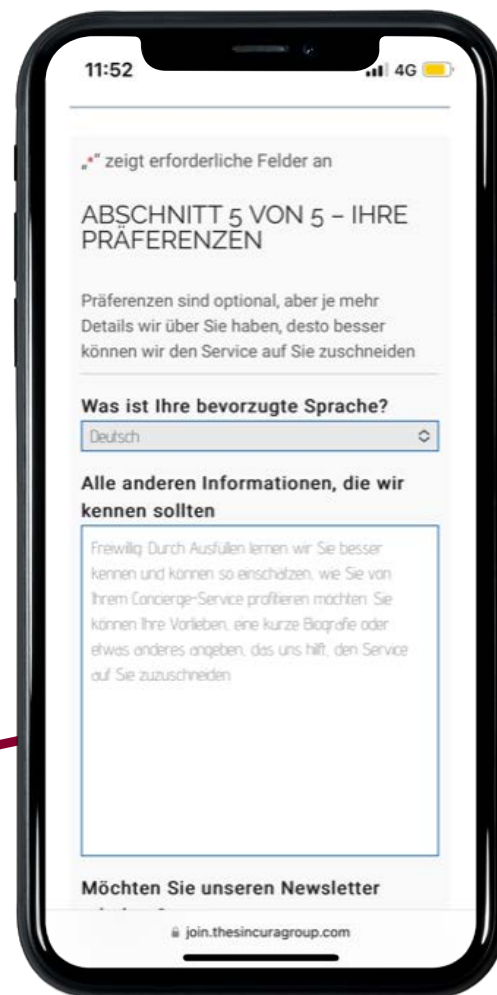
11:52

4G

„*" zeigt erforderliche Felder an

ABSCHNITT 5 VON 5 – IHRE PRÄFERENZEN

Präferenzen sind optional, aber je mehr Details wir über Sie haben, desto besser können wir den Service auf Sie zuschneiden

Was ist Ihre bevorzugte Sprache?

Deutsch

Alle anderen Informationen, die wir kennen sollten

Freiwillig: Durch Ausfüllen lernen wir Sie besser kennen und können so einschätzen, wie Sie von Ihrem Concierge-Service profitieren möchten. Sie können Ihre Vorlieben, eine kurze Biografie oder etwas anderes angeben, das uns hilft, den Service auf Sie zuzuschneiden

Möchten Sie unseren Newsletter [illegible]

join.thesincuragroup.com